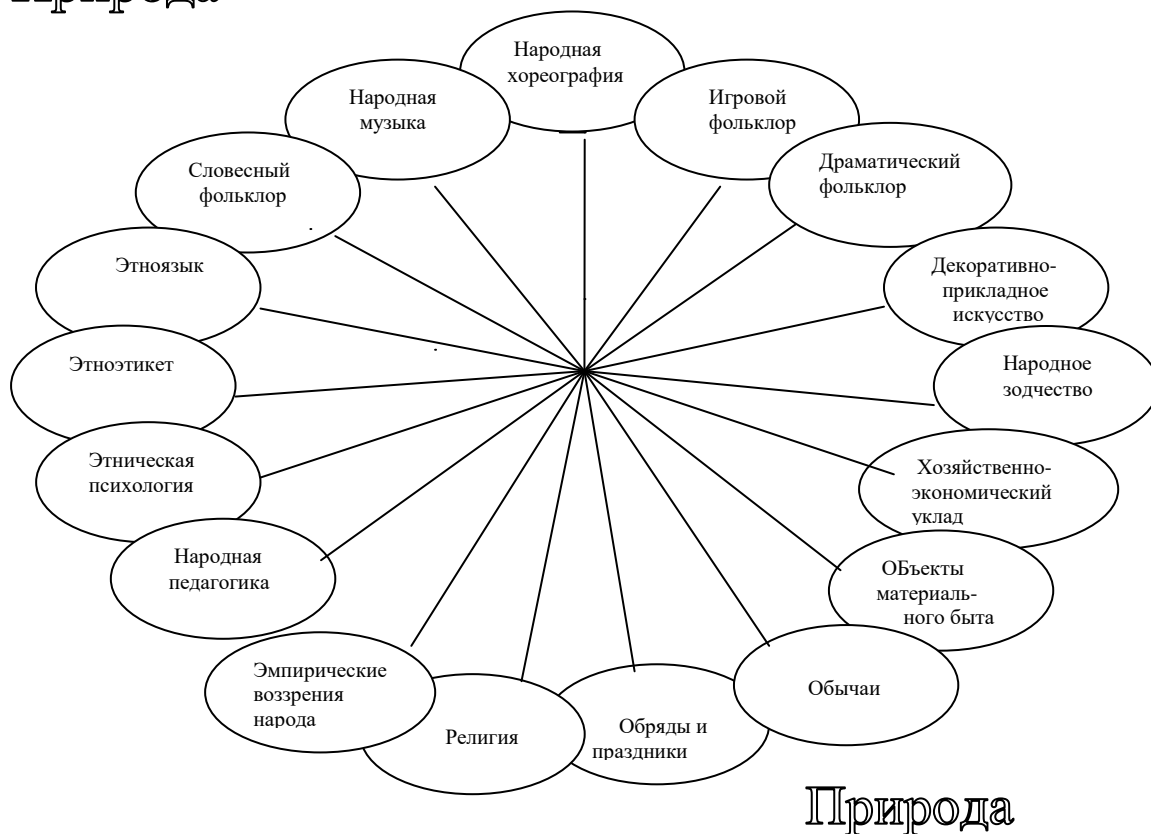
Природа

Народная хореография

Народная музыка

Игровой фольклор

Драматический фольклор

Словесный фольклор

Этноязык

Декоративно-прикладное искусство

Этноэтикет

Народное зодчество

Этническая психология

Хозяйственно-экономический уклад

Народная педагогика

ОБъекты материального быта

Эмпирические воззрения народа

Обычаи

Религия

Обряды и праздники

Природа